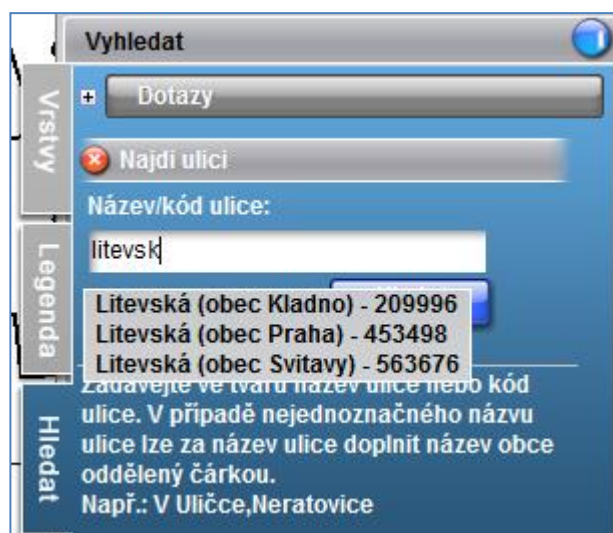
Vyhledat

Vrstvy

Legenda

Hledat

Dotazy

Najdi ulici

Název/kód ulice:

litevsk

Litevská (obec Kladno) - 209996
Litevská (obec Praha) - 453498
Litevská (obec Svitavy) - 563676

Zadávejte ve tvaru název ulice nebo kód ulice. V případě nejednoznačného názvu ulice lze za název ulice doplnit název obce oddělený čárkou.
Např.: V Uličce,Neratovice